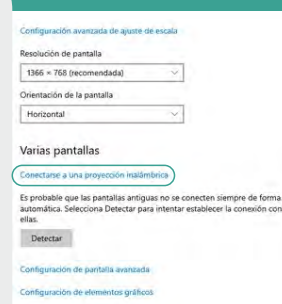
Configuración avanzada de ajuste de escala

Resolución de pantalla

1366 × 768 (recomendada)

Orientación de la pantalla

Horizontal

Varias pantallas

Conectarse a una proyección inalámbrica

Es probable que las pantallas antiguas no se conecten siempre de forma automática. Selecciona Detectar para intentar establecer la conexión con ellas.

Detectar

Configuración de pantalla avanzada

Configuración de elementos gráficos